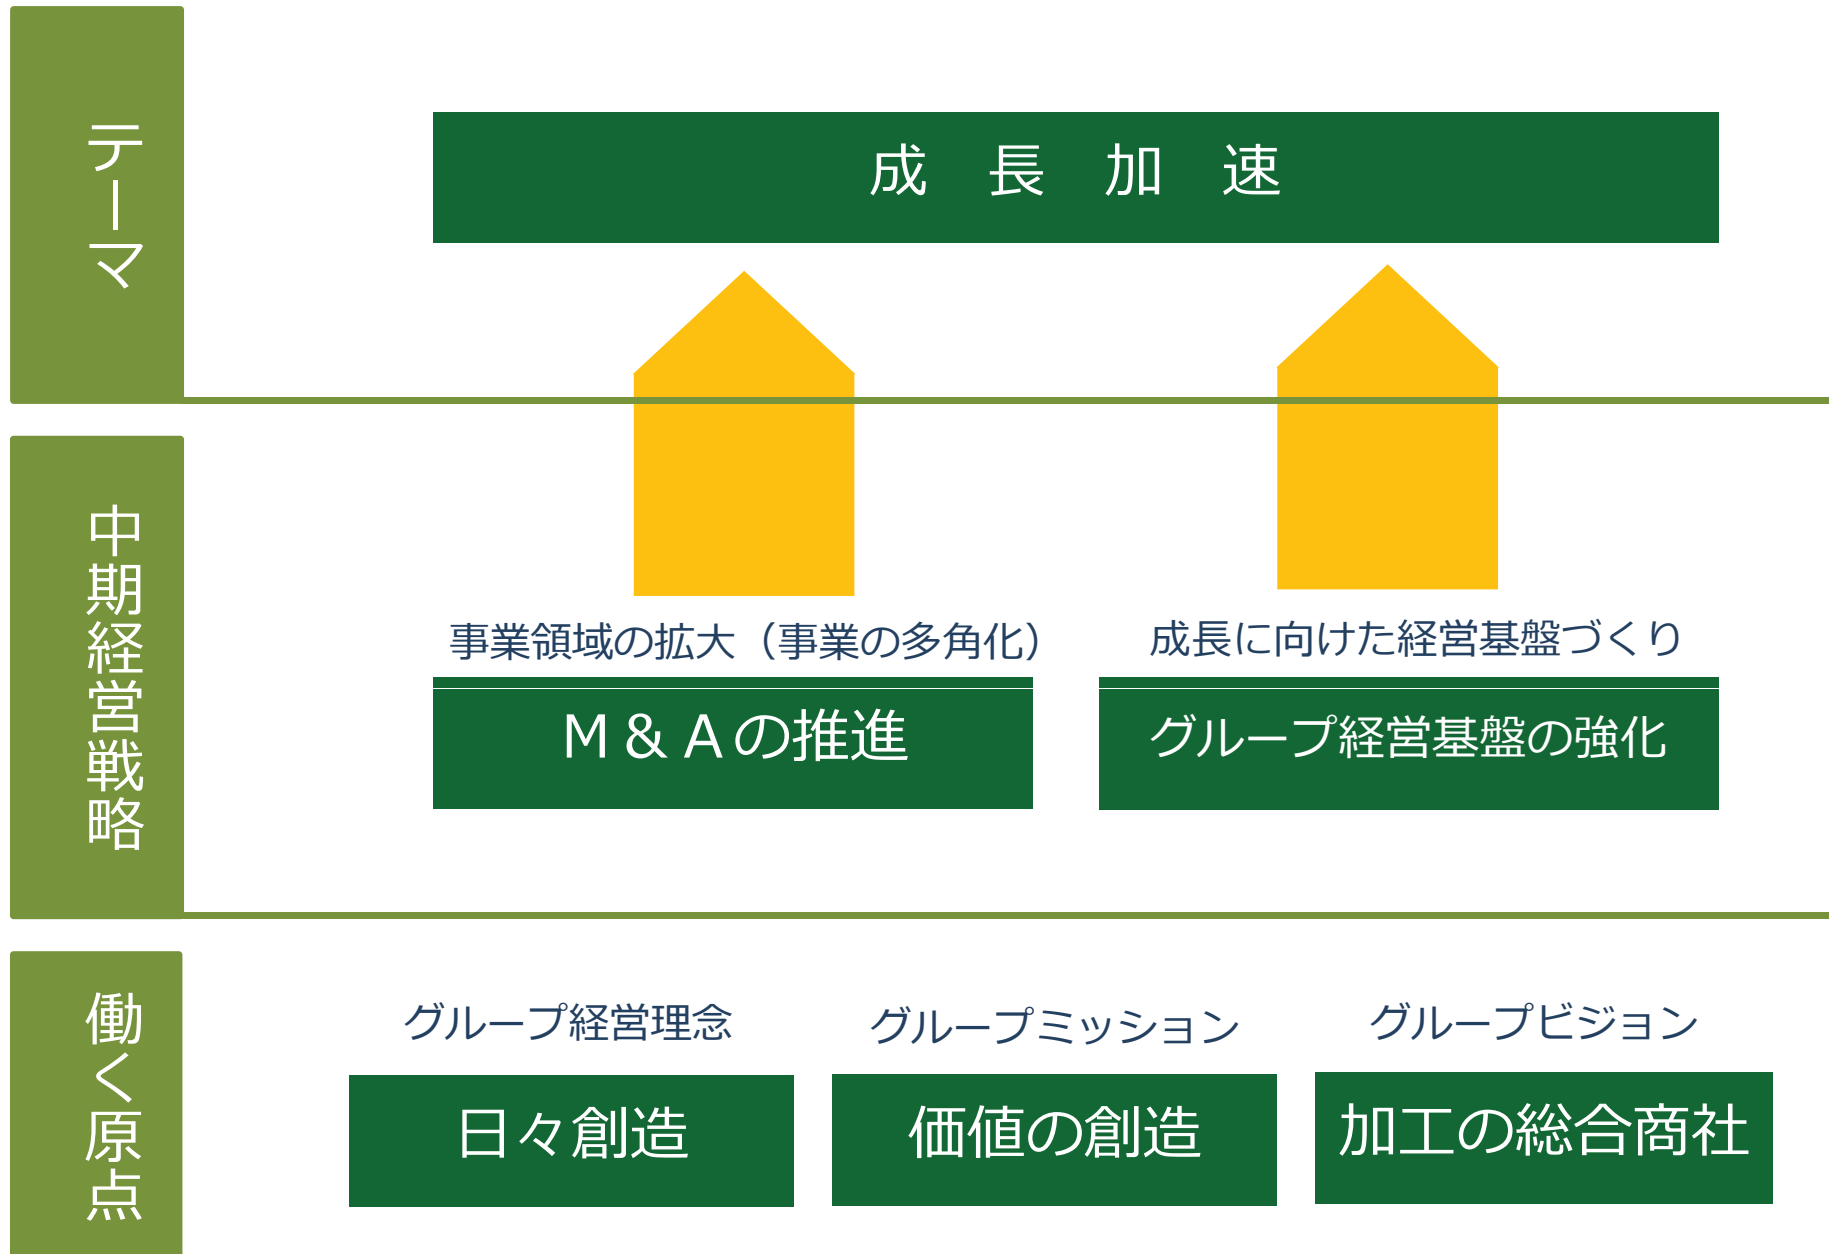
テーマ

成 長 加 速

中期経営戦略

事業領域の拡大（事業の多角化）

M & A の推進

成長に向けた経営基盤づくり

グループ経営基盤の強化

働く原点

グループ経営理念

日々創造

グループミッション

価値の創造

グループビジョン

加工の総合商社